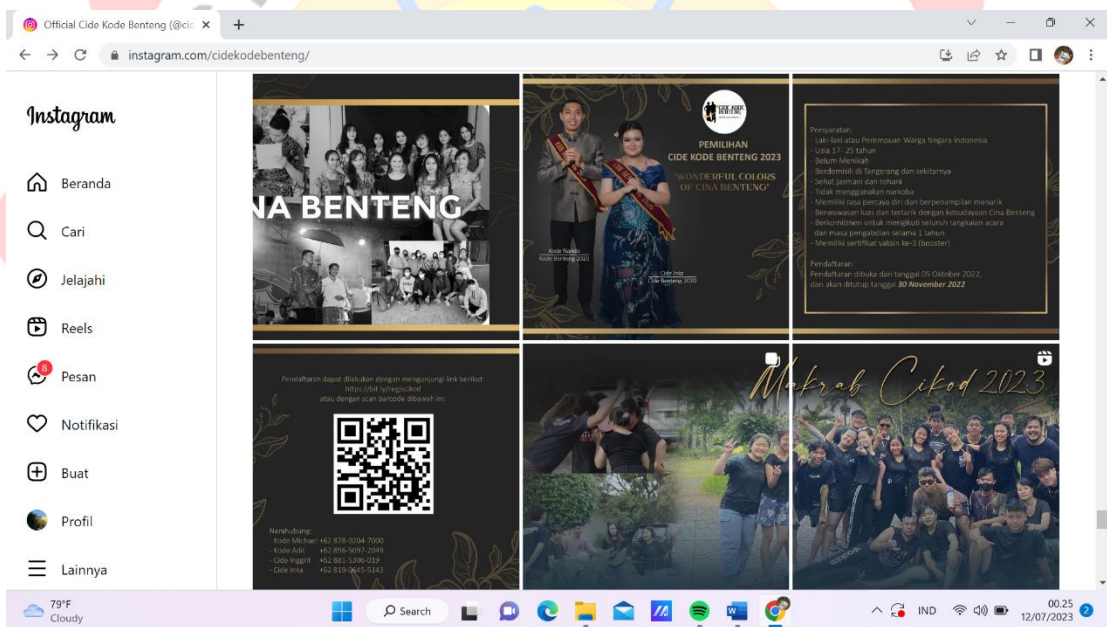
Official Cide Kode Benteng (@cid ×
+
instagram.com/cidekodebenteng/

Instagram
Beranda
Cari
Jelajahi
Reels
8
Pesan
Notifikasi
Buat
Profil
Lainnya

NA BENTENG

PEMILIHAN
CIDE KODE BENTENG 2023
"WONDERFUL COLORS OF CINA BENTENG"
Kode Nando
Kode Benteng 2020
Cide Inka
Cide Benteng 2020

Persyaratan:
- Laki-laki atau Perempuan Warga Negara Indonesia
- Usia 17 - 25 tahun
- Belum Menikah
- Berdomisili di Tangerang dan sekitarnya
- Sehat jasmani dan rohani
- Tidak menggunakan narkoba
- Memiliki rasa percaya diri dan berpenampilan menarik
- Berwawasan luas dan tertarik dengan kebudayaan Cina Benteng
- Berkomitmen untuk mengikuti seluruh rangkaian acara dan masa pengabdian selama 1 tahun
- Memiliki sertifikat vaksin ke-3 (booster)

Pendaftaran:
Pendaftaran dibuka dari tanggal 05 Oktober 2022, dan akan ditutup tanggal 30 November 2022

Pendaftaran dapat dilakukan dengan menggunakan link berikut:
https://bit.ly/regcikod
atau dengan scan barcode dibawah ini:

Narahubung:
- Kode Michael +62 878-0204-7000
- Kode Adit +62 896-5097-2049
- Cide Inggrit +62 881-5306-019
- Cide Inka +62 819-0645-5143

Makrab Cikod 2023

79°F
Cloudy
Search
IND
00.25
12/07/2023
2